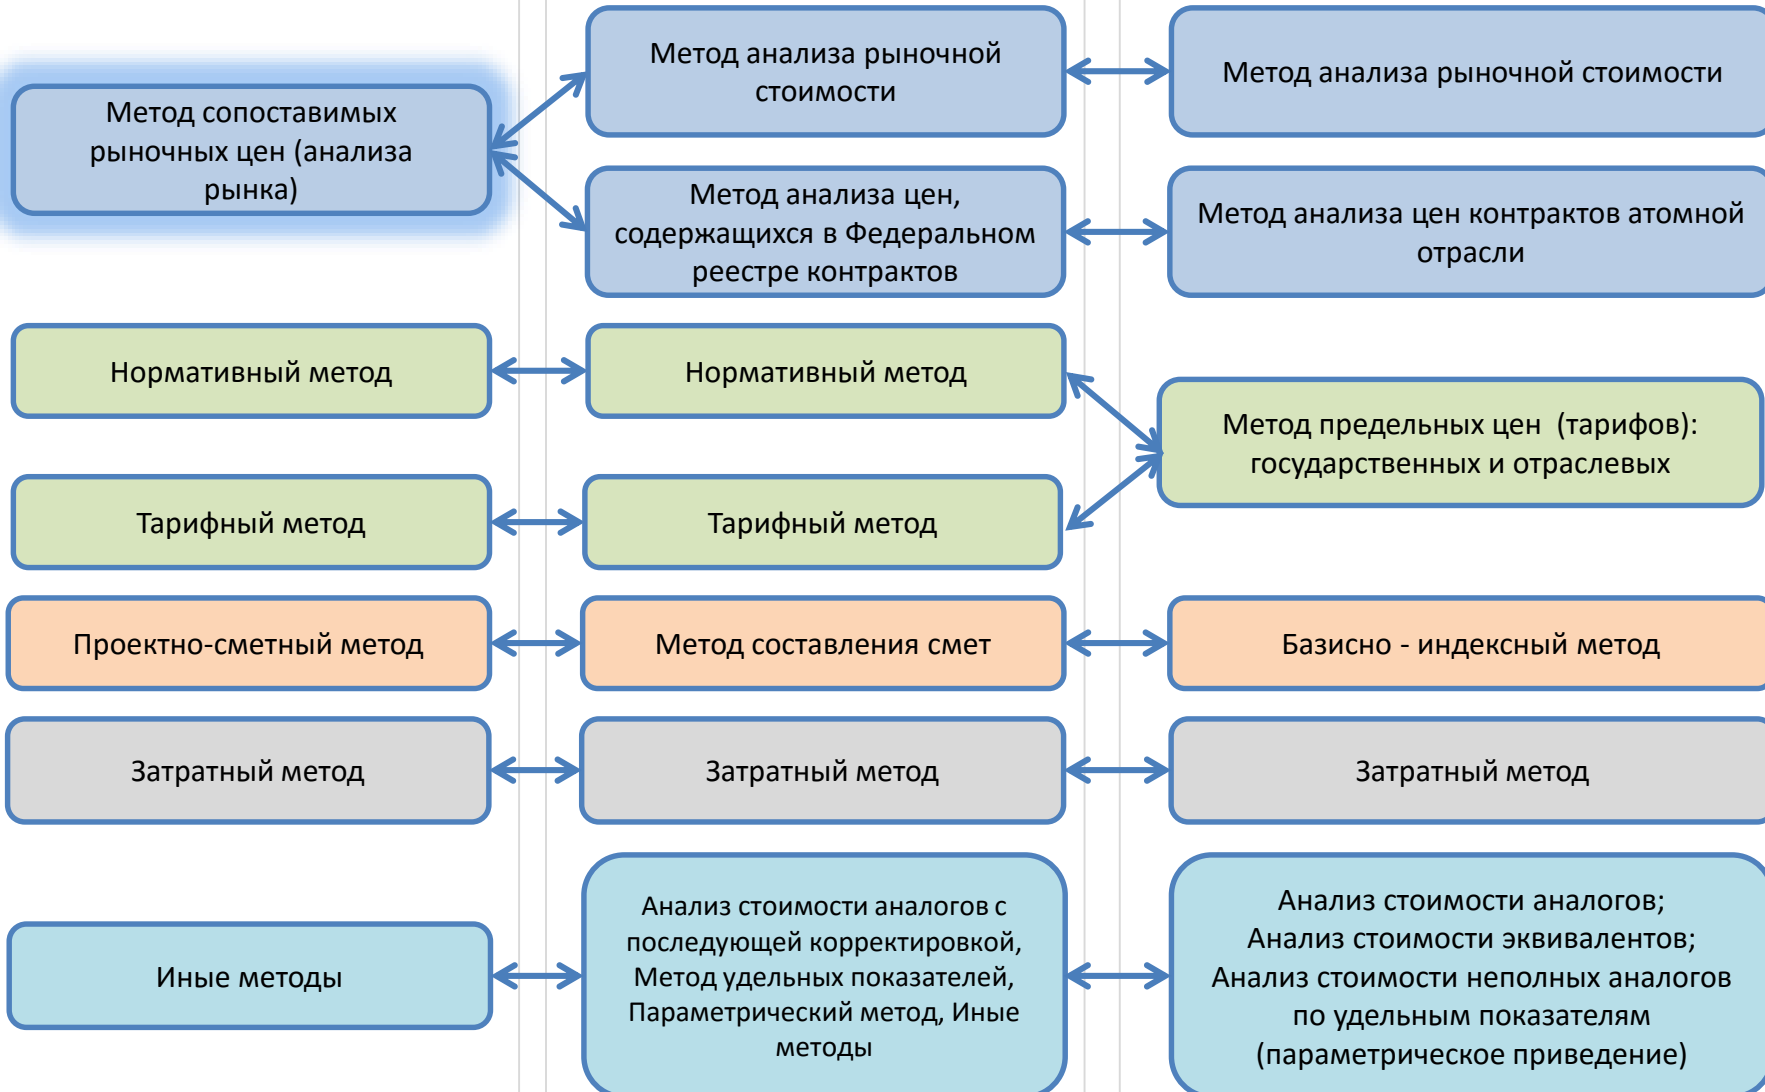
Метод сопоставимых рыночных цен (анализа рынка)

Метод анализа рыночной стоимости

Метод анализа рыночной стоимости

Метод анализа цен, содержащихся в Федеральном реестре контрактов

Метод анализа цен контрактов атомной отрасли

Нормативный метод

Нормативный метод

Метод предельных цен (тарифов): государственных и отраслевых

Тарифный метод

Тарифный метод

Проектно-сметный метод

Метод составления смет

Базисно - индексный метод

Затратный метод

Затратный метод

Затратный метод

Иные методы

Анализ стоимости аналогов с последующей корректировкой, Метод удельных показателей, Параметрический метод, Иные методы

Анализ стоимости аналогов; Анализ стоимости эквивалентов; Анализ стоимости неполных аналогов по удельным показателям (параметрическое приведение)